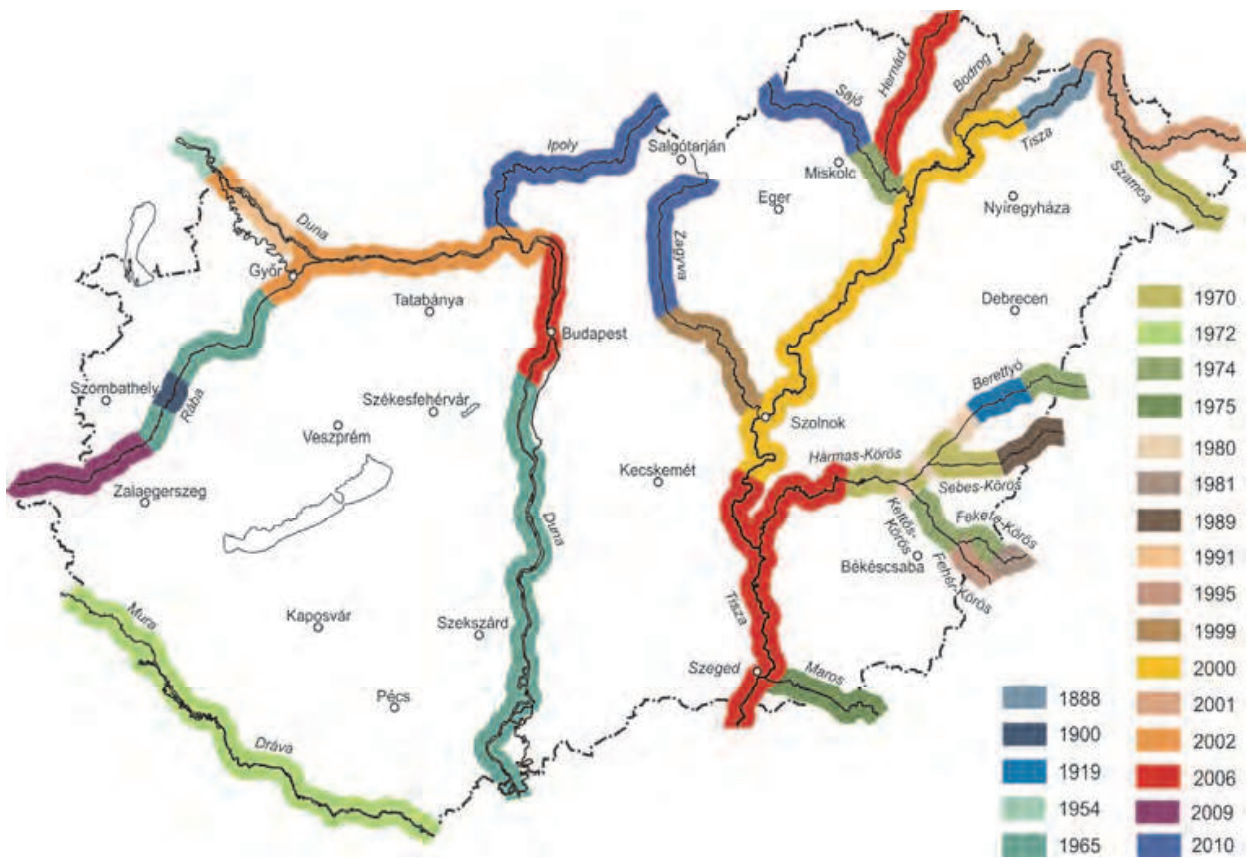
Ipoly
Salgótarján
Sajó
Hernád
Bodrog
Tisza
Szamos
Miskolc
Eger
Nyíregyháza
Duna
Győr
Tatabánya
Zagyva
Budapest
Debrecen
Szombathely
Rába
Székesfehérvár
Veszprém
Szolnok
Berettyó
Hármas-Körös
Kecskemét
Sebes-Körös
Zalaegerszeg
Kettős-Körös
Fekete-Körös
Duna
Békéscsaba
Fehér-Körös
Mura
Kaposvár
Szekszárd
Tisza
Szeged
Maros
Pécs
Dráva

| | |
|---|---|
| | 1888 |
| | 1900 |
| | 1919 |
| | 1954 |
| | 1965 |

| | |
|---|---|
| | 1970 |
| | 1972 |
| | 1974 |
| | 1975 |
| | 1980 |
| | 1981 |
| | 1989 |
| | 1991 |
| | 1995 |
| | 1999 |
| | 2000 |
| | 2001 |
| | 2002 |
| | 2006 |
| | 2009 |
| | 2010 |